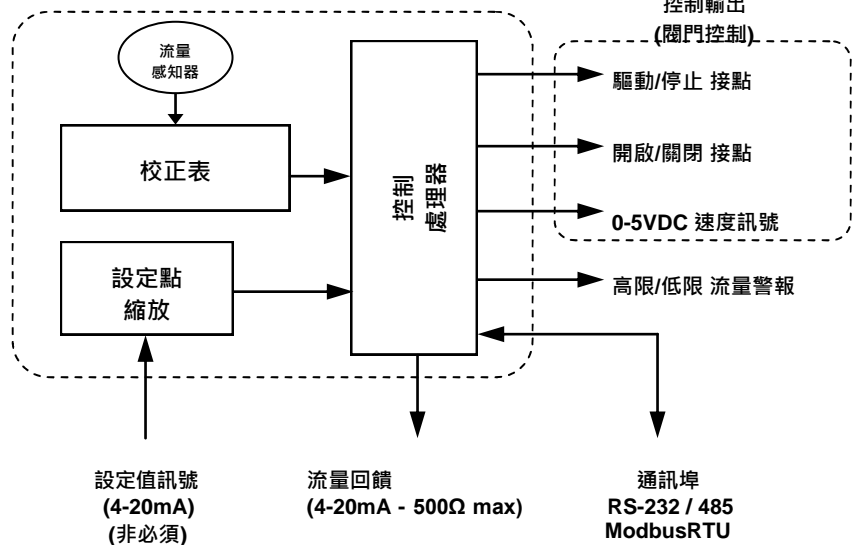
控制輸出
(閥門控制)

流量
感知器

校正表

設定點
縮放

控制
處理器

驅動/停止 接點

開啟/關閉 接點

0-5VDC 速度訊號

高限/低限 流量警報

設定值訊號
(4-20mA)
(非必須)

流量回饋
(4-20mA - 500Ω max)

通訊埠
RS-232 / 485
ModbusRTU